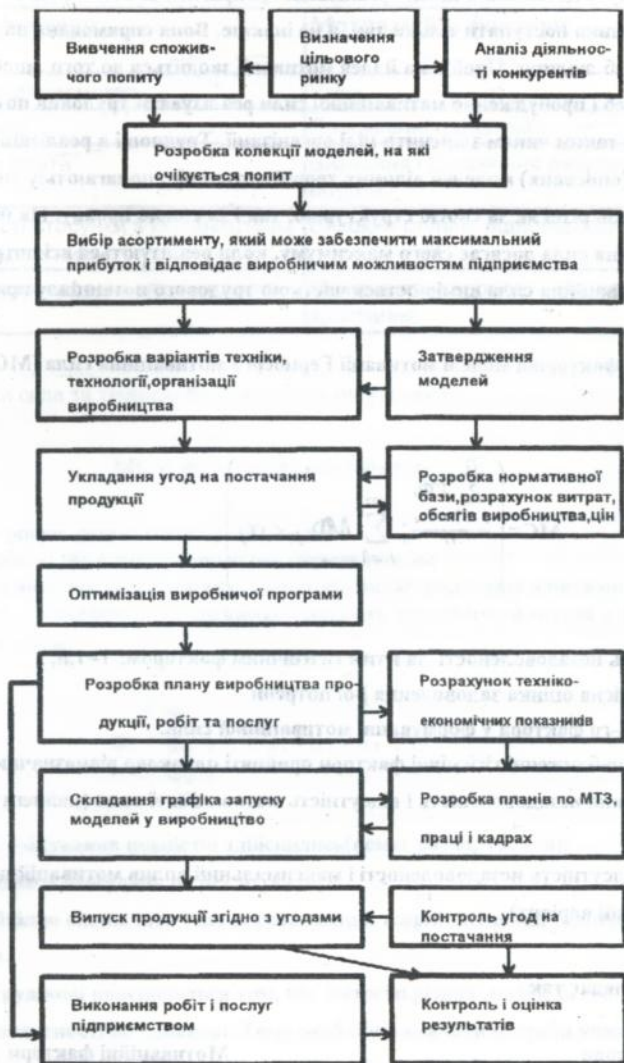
Вивчення споживчого попиту

Визначення цільового ринку

Аналіз діяльності конкурентів

Розробка колекції моделей, на які очікується попит

Вибір асортименту, який може забезпечити максимальний прибуток і відповідає виробничим можливостям підприємства

Розробка варіантів техніки, технології,організації виробництва

Затвердження моделей

Укладання угод на постачання продукції

Розробка нормативної бази,розрахунок витрат, обсягів виробництва,цін

Оптимізація виробничої програми

Розробка плану виробництва продукції, робіт та послуг

Розрахунок техніко-економічних показників

Складання графіка запуску моделей у виробництво

Розробка планів по МТЗ, праці і кадрах

Випуск продукції згідно з угодами

Контроль угод на постачання

Виконання робіт і послуг підприємством

Контроль і оцінка результатів